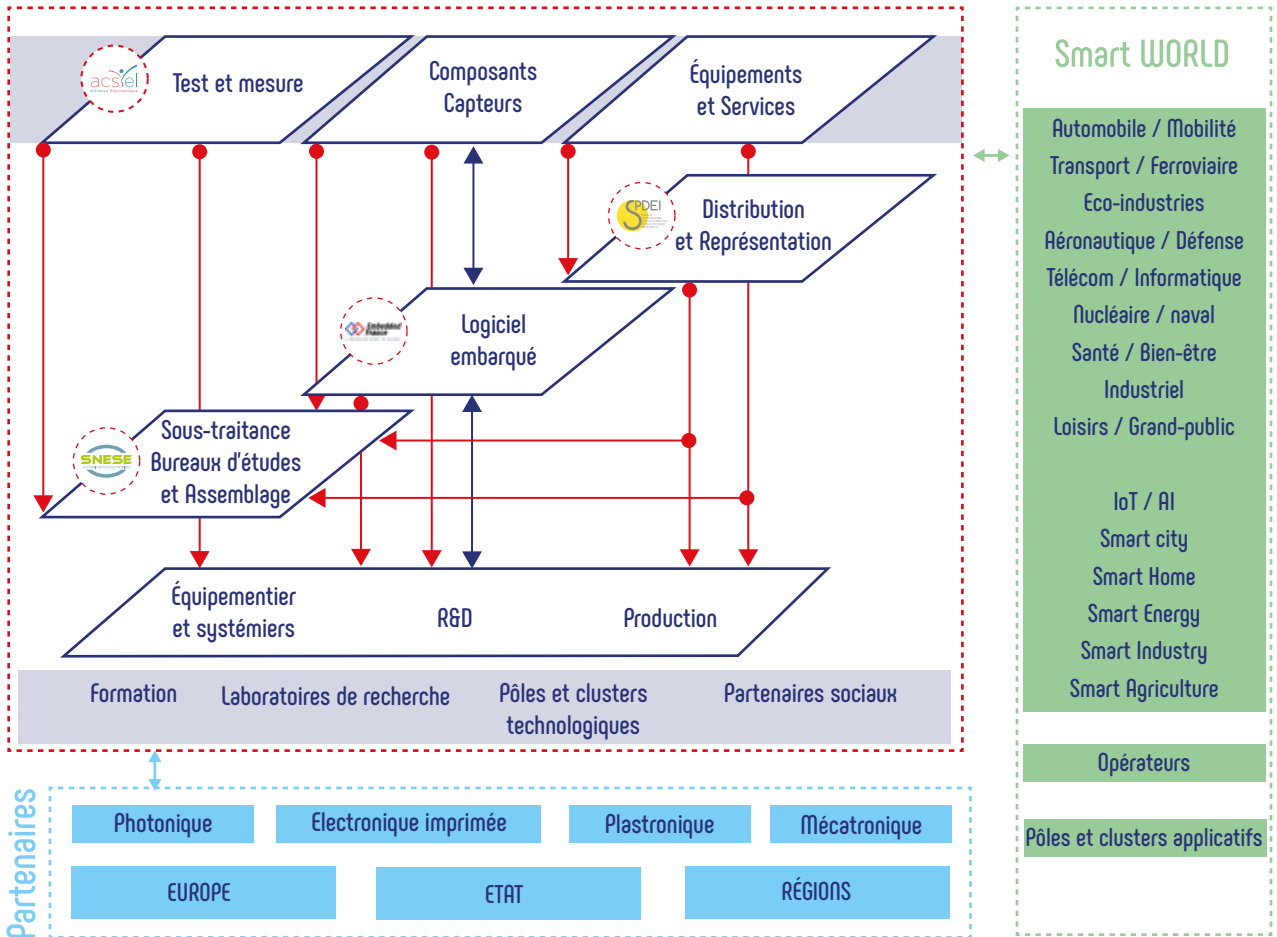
acsiel

Test et mesure

Composants
Capteurs

Équipements
et Services

SPDEI

Distribution
et Représentation

Embedded France

Logiciel
embarqué

SNESE

Sous-traitance
Bureaux d'études
et Assemblage

Équipementier
et systémiers

R&D

Production

Formation

Laboratoires de recherche

Pôles et clusters
technologiques

Partenaires sociaux

Smart WORLD

Automobile / Mobilité
Transport / Ferroviaire
Eco-industries
Aéronautique / Défense
Télécom / Informatique
Nucléaire / naval
Santé / Bien-être
Industriel
Loisirs / Grand-public

IoT / AI
Smart city
Smart Home
Smart Energy
Smart Industry
Smart Agriculture

Opérateurs

Pôles et clusters applicatifs

Partenaires

Photonique

Electronique imprimée

Plastronique

Mécatronique

EUROPE

ETAT

RÉGIONS